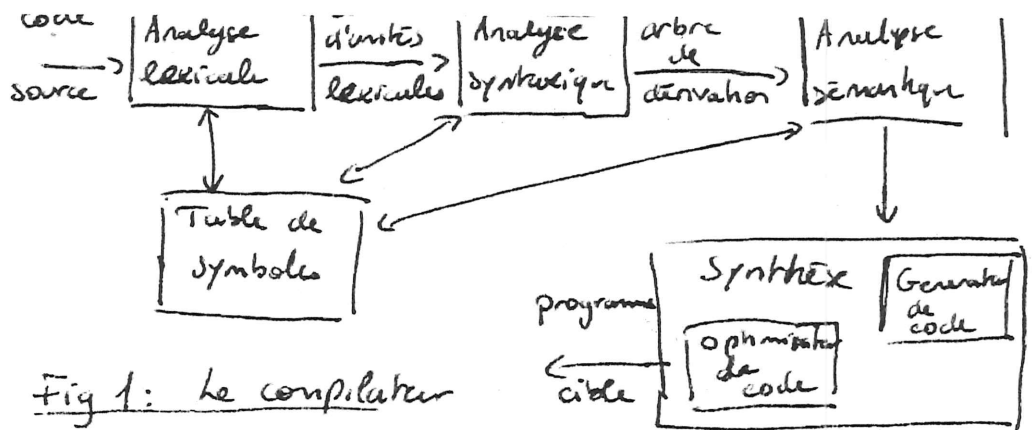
code source

Analyse lexicale

unités lexicales

Analyse syntaxique

arbre de dérivation

Analyse sémantique

Table de symboles

Synthèse

Generateur de code

Optimisateur de code

programme cible

Fig 1: Le compilateur